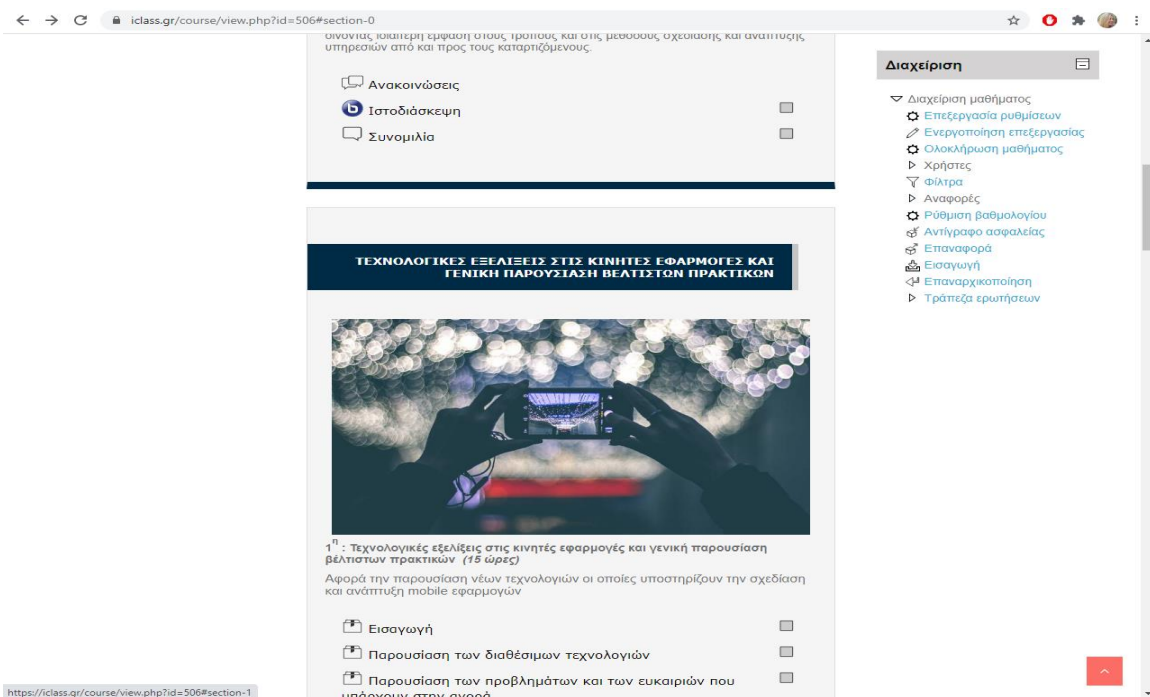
iclass.gr/course/view.php?id=506#section-0

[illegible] υπηρεσιών από και προς τους καταρτιζόμενους.

Ανακοινώσεις
Ιστοδιάσκεψη
Συνομιλία

ΤΕΧΝΟΛΟΓΙΚΕΣ ΕΞΕΛΙΞΕΙΣ ΣΤΙΣ ΚΙΝΗΤΕΣ ΕΦΑΡΜΟΓΕΣ ΚΑΙ ΓΕΝΙΚΗ ΠΑΡΟΥΣΙΑΣΗ ΒΕΛΤΙΣΤΩΝ ΠΡΑΚΤΙΚΩΝ

$1^{η}$ : Τεχνολογικές εξελίξεις στις κινητές εφαρμογές και γενική παρουσίαση βέλτιστων πρακτικών (15 ώρες)

Αφορά την παρουσίαση νέων τεχνολογιών οι οποίες υποστηρίζουν την σχεδίαση και ανάπτυξη mobile εφαρμογών

Εισαγωγή
Παρουσίαση των διαθέσιμων τεχνολογιών
Παρουσίαση των προβλημάτων και των ευκαιριών που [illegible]

Διαχείριση
Διαχείριση μαθήματος
Επεξεργασία ρυθμίσεων
Ενεργοποίηση επεξεργασίας
Ολοκλήρωση μαθήματος
Χρήστες
Φίλτρα
Αναφορές
Ρύθμιση βαθμολογίου
Αντίγραφο ασφαλείας
Επαναφορά
Εισαγωγή
Επαναρχικοποίηση
Τράπεζα ερωτήσεων

https://iclass.gr/course/view.php?id=506#section-1